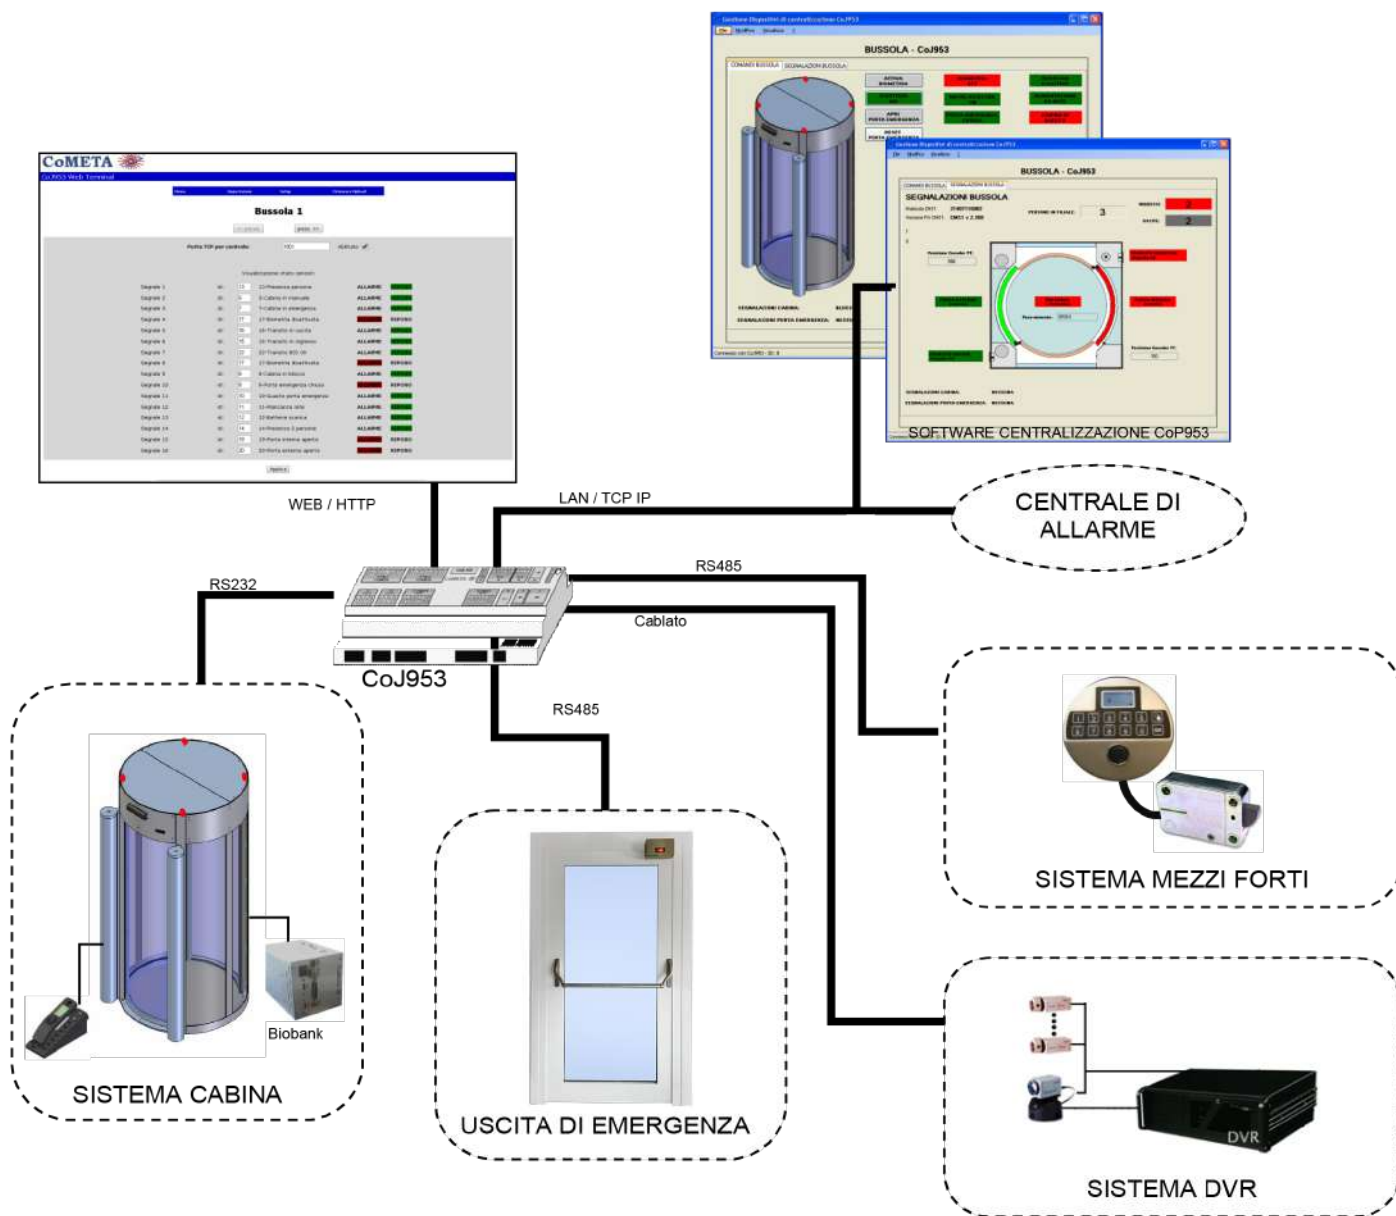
BUSSOLA - CoJ953

BUSSOLA - CoJ953

SEGNALAZIONI BUSSOLA

SOFTWARE CENTRALIZZAZIONE CoP953

CoMETA

Bussola 1

WEB / HTTP

LAN / TCP IP

CENTRALE DI ALLARME

RS232

RS485

Cablato

CoJ953

RS485

SISTEMA MEZZI FORTI

Biobank

SISTEMA CABINA

USCITA DI EMERGENZA

DVR

SISTEMA DVR